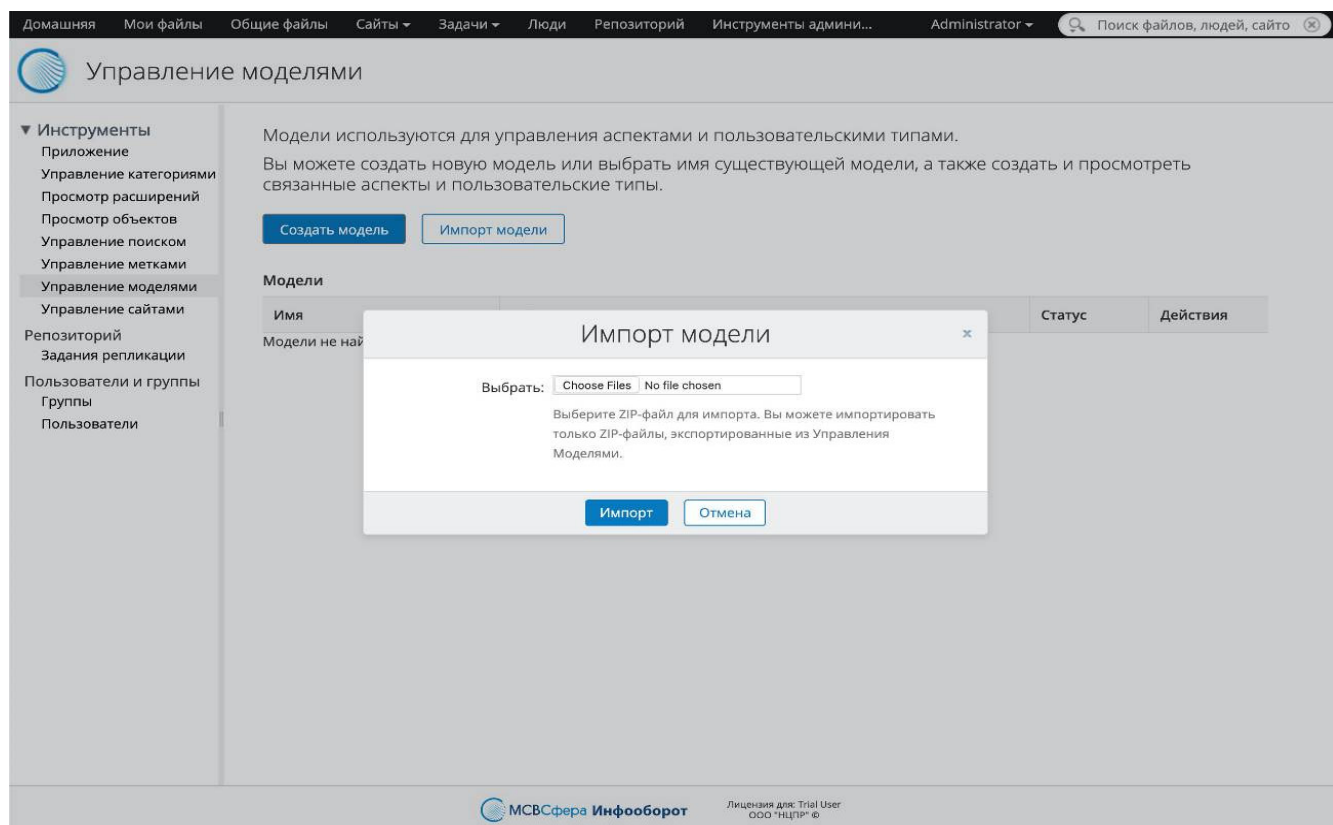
Домашняя Мои файлы Общие файлы Сайты ▾ Задачи ▾ Люди Репозиторий Инструменты админи... Administrator ▾ Поиск файлов, людей, сайто

Управление моделями

▾ Инструменты
Приложение
Управление категориями
Просмотр расширений
Просмотр объектов
Управление поиском
Управление метками
Управление моделями
Управление сайтами
Репозиторий
Задания репликации
Пользователи и группы
Группы
Пользователи

Модели используются для управления аспектами и пользовательскими типами.

Вы можете создать новую модель или выбрать имя существующей модели, а также создать и просмотреть связанные аспекты и пользовательские типы.

Создать модель Импорт модели

Модели

| Имя | | Статус | Действия |
|---|---|---|---|
| Модели не най | | | |

Импорт модели ×

Выбрать: Choose Files No file chosen

Выберите ZIP-файл для импорта. Вы можете импортировать только ZIP-файлы, экспортированные из Управления Моделями.

Импорт Отмена

МСВСфера Инфооборот

Лицензия для: Trial User
ООО "НЦПР" ©